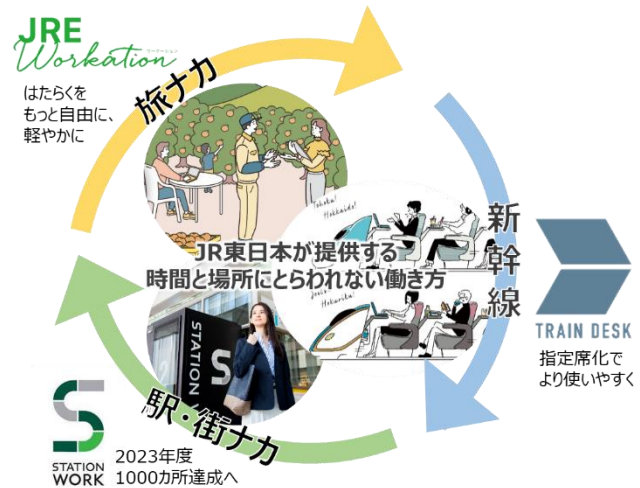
JRE
Workation
ワーケーション

はたらくを
もっと自由に、
軽やかに

旅ナカ

新
幹
線

JR東日本が提供する
時間と場所にとらわれない働き方

Tohoku! Hokkaido!
Joetsu! Hokuriku!

STATION

TRAIN DESK

指定席化で
より使いやすく

駅・街ナカ

STATION
WORK

2023年度
1000カ所達成へ